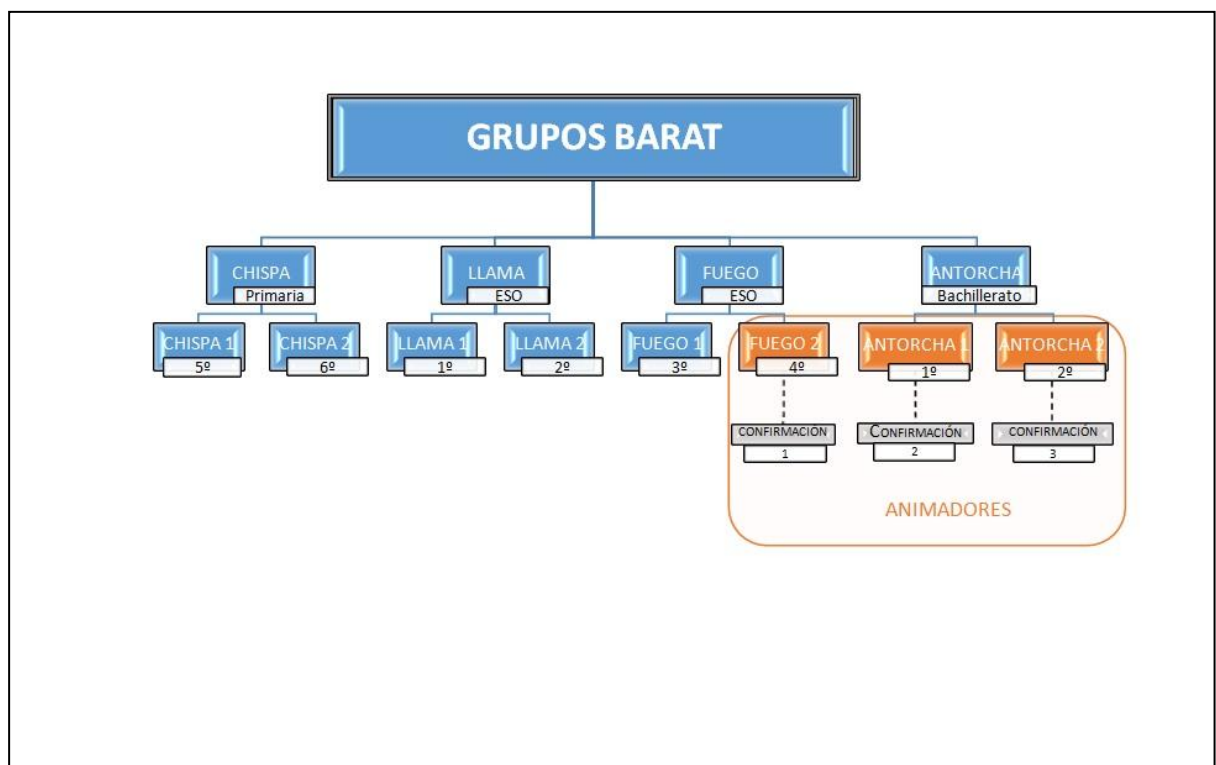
GRUPOS BARAT

CHISPA
Primaria

LLAMA
ESO

FUEGO
ESO

ANTORCHA
Bachillerato

CHISPA 1
5º

CHISPA 2
6º

LLAMA 1
1º

LLAMA 2
2º

FUEGO 1
3º

FUEGO 2
4º

ANTORCHA 1
1º

ANTORCHA 2
2º

CONFIRMACION
1

CONFIRMACIÓN
2

CONFIRMACIÓN
3

ANIMADORES